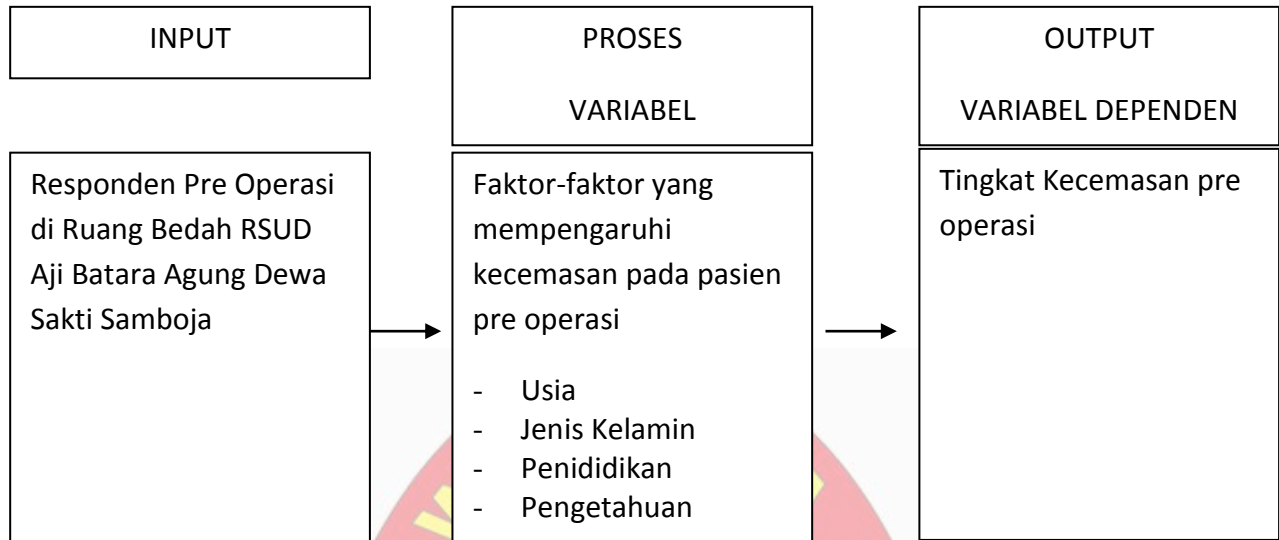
INPUT

PROSES

VARIABEL

OUTPUT

VARIABEL DEPENDEN

Responden Pre Operasi di Ruang Bedah RSUD Aji Batara Agung Dewa Sakti Samboja

Faktor-faktor yang mempengaruhi kecemasan pada pasien pre operasi

- Usia
- Jenis Kelamin
- Penididikan
- Pengetahuan

Tingkat Kecemasan pre operasi